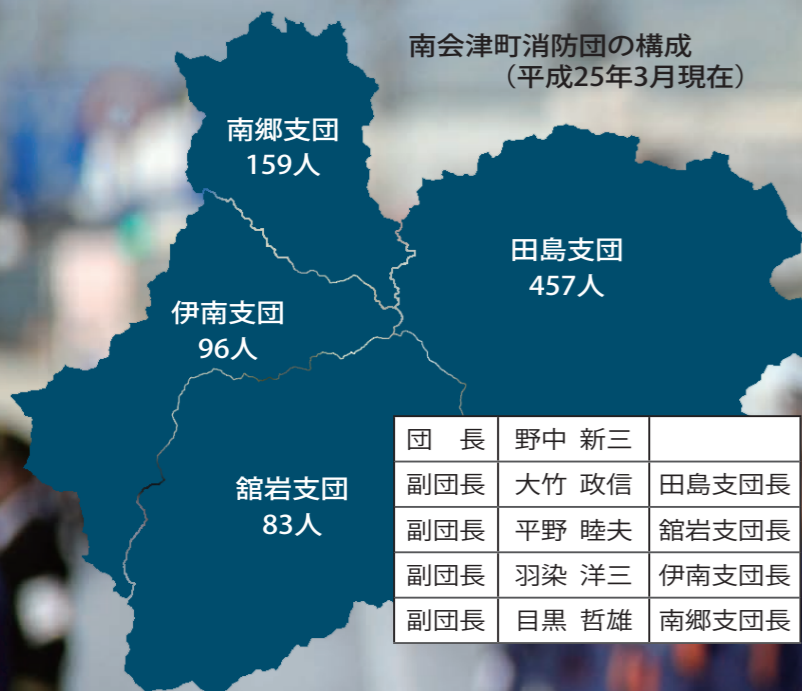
南会津町消防団の構成
（平成25年3月現在）

南郷支団
159人

田島支団
457人

伊南支団
96人

舘岩支団
83人

| 団　長 | 野中 新三 | |
|---|---|---|
| 副団長 | 大竹 政信 | 田島支団長 |
| 副団長 | 平野 睦夫 | 舘岩支団長 |
| 副団長 | 羽染 洋三 | 伊南支団長 |
| 副団長 | 目黒 哲雄 | 南郷支団長 |